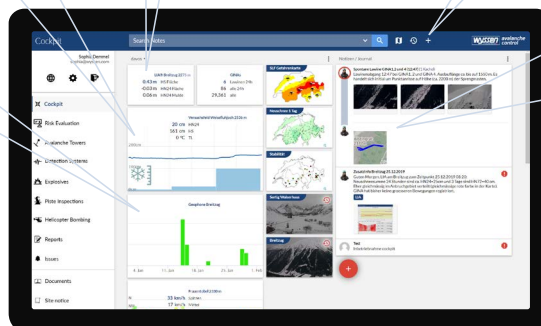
Cockpit

Search Notes

wyssen avalanche control

Sophie Demmel

Cockpit

Risk Evaluation

Avalanche Towers

Detection Systems

Explosives

Piste Inspections

Helicopter Bombing

Reports

Issues

Documents

Site notice

Alerts

0.43 m

0.06 m

GRMs

86

29,561

20 cm

161 cm

0 °C

Gesprengt Breitlaug

SLF Gefahrenkarte

Neuschnee 3 Tag

Sonnige Wetterlage

Notizen / Journal

Sonntag Lawine GRMs 1.2.2019

Zusatzinfo Breitlaug 25.12.2019

Link

Test

33 km/h

17 km/h